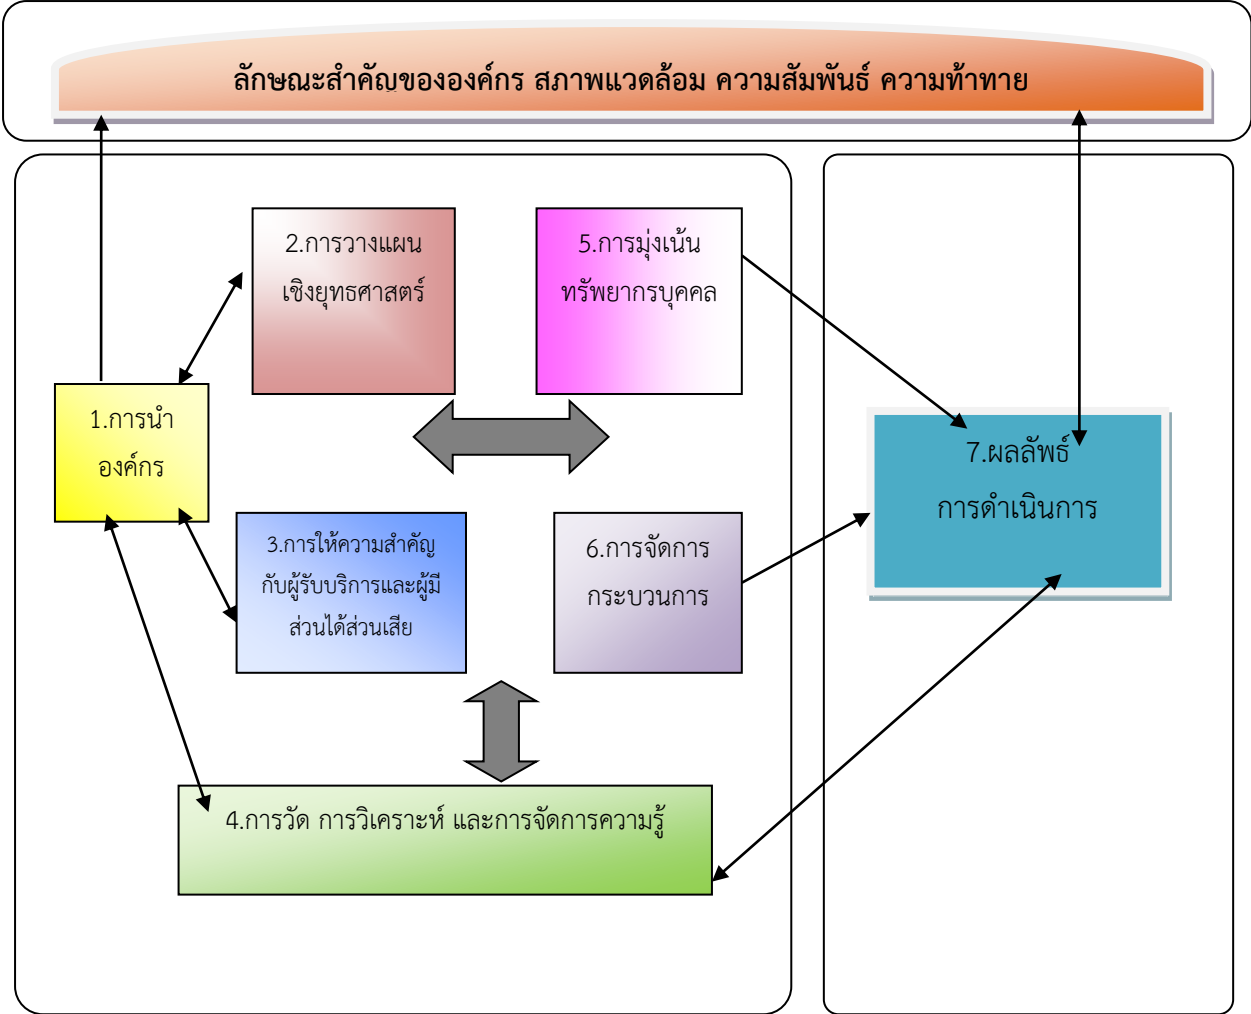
ลักษณะสำคัญขององค์กร สภาพแวดล้อม ความสัมพันธ์ ความท้าทาย

2.การวางแผน เชิงยุทธศาสตร์

5.การมุ่งเน้น ทรัพยากรบุคคล

1.การนำ องค์กร

7.ผลลัพธ์ การดำเนินการ

3.การให้ความสำคัญ กับผู้รับบริการและผู้มี ส่วนได้ส่วนเสีย

6.การจัดการ กระบวนการ

4.การวัด การวิเคราะห์ และการจัดการความรู้